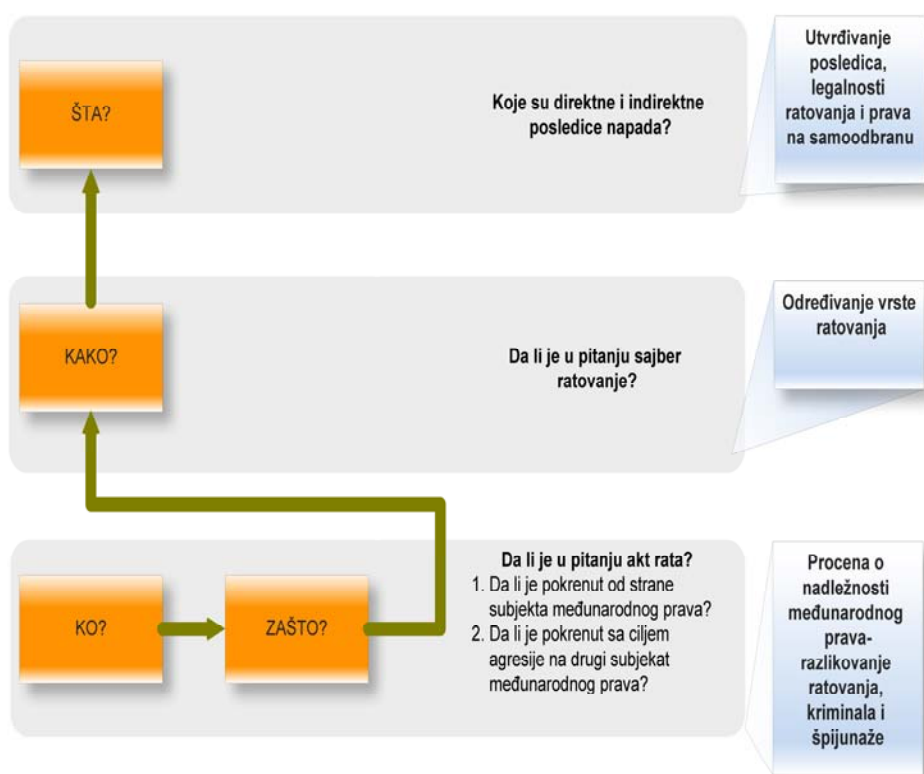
ŠTA?

Koje su direktne i indirektne posledice napada?

Utvrđivanje posledica, legalnosti ratovanja i prava na samoodbranu

KAKO?

Da li je u pitanju sajber ratovanje?

Određivanje vrste ratovanja

KO?

ZAŠTO?

Da li je u pitanju akt rata?
1. Da li je pokrenut od strane subjekta međunarodnog prava?
2. Da li je pokrenut sa ciljem agresije na drugi subjekat međunarodnog prava?

Procena o nadležnosti međunarodnog prava-razlikovanje ratovanja, kriminala i špijunaže